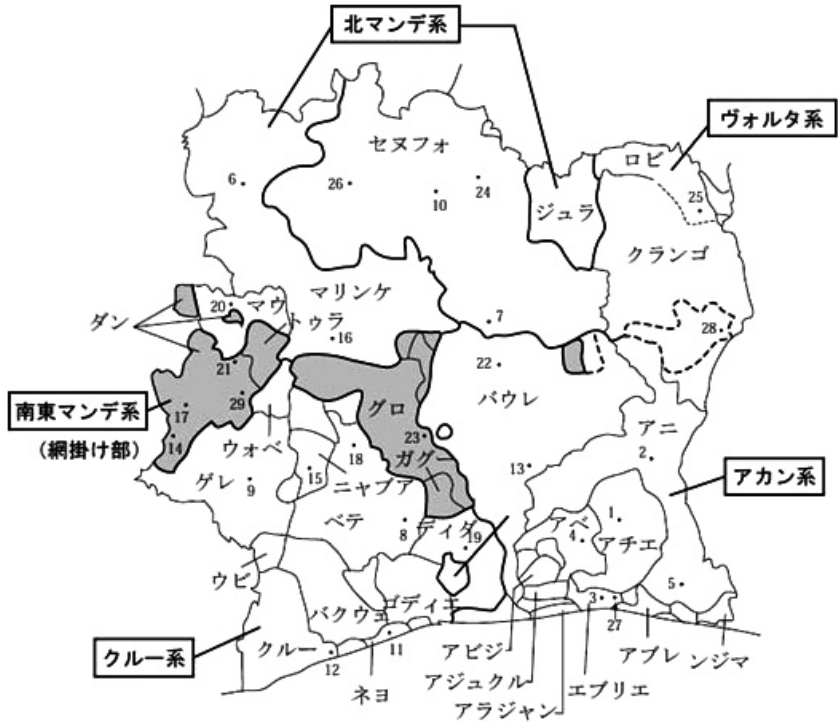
北マンデ系

ヴォルタ系

ロビ

セヌフォ

6

26

10

24

ジュラ

25

クランゴ

マリンケ

ダン

20

マウ

トゥラ

16

7

28

22

21

29

南東マンデ系

（網掛け部）

17

14

グロ

バウレ

ウォベ

18

23

ガグー

アニ

2

13

ゲレ

9

15

ニャブア

アカン系

ベテ

8

ディダ

19

アベ

4

1

アチエ

ウビ

5

バクウェ

ゴディエ

3

27

クルー系

クルー

12

11

アビジ

アブレ

ンジマ

ネヨ

アジュクル

エブリエ

アラジャン